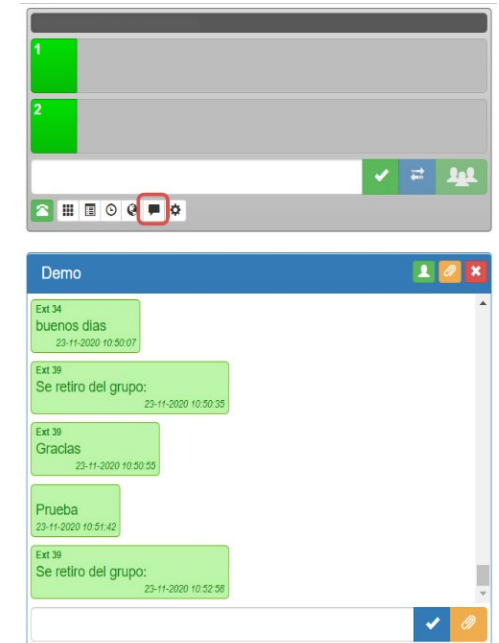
1

2

Demo

Ext 34
buenos dias
23-11-2020 10:50:07

Ext 39
Se retiro del grupo:
23-11-2020 10:50:35

Ext 39
Gracias
23-11-2020 10:50:55

Prueba
23-11-2020 10:51:42

Ext 39
Se retiro del grupo:
23-11-2020 10:52:58